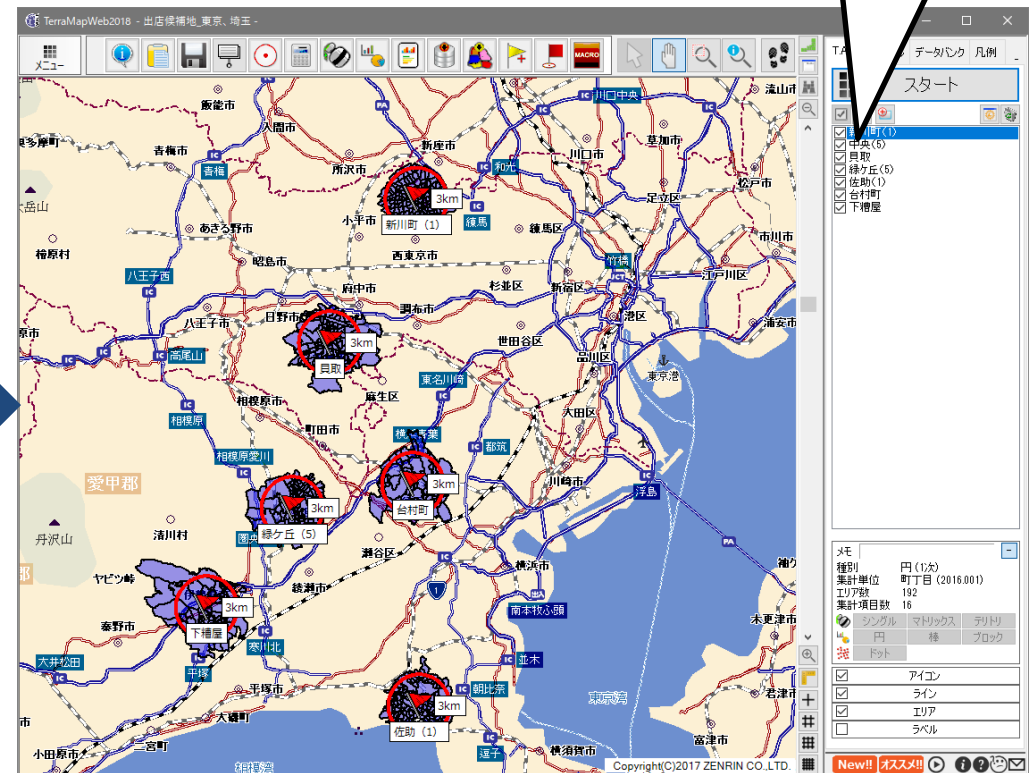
TerraMapWeb2018 - 出店候補地_東京、埼玉 -

メニュー

MACRO

TA データバンク 凡例

スタート

新川町(1)
中央(5)
貝取
緑ケ丘(5)
佐助(1)
台村町
下槽屋

飯能市
入間市
青梅市
所沢市
新座市
和光
川口中央
川口市
草加市
松戸市
足立区
大岳山
あきる野市
小平市
練馬
練馬区
西東京市
昭島市
檜原村
八王子西
府中市
杉並区
新宿区
竹橋
江戸川区
市川市
調布市
日野市
八王子市
港区
浦安市
高尾山
世田谷区
品川区
東京港
東名川崎
麻生区
相模原市
大田区
相模原
町田市
都筑
相模原愛川
愛甲郡
川崎市
浮島
丹沢山
清川村
瀬谷区
横浜市
ヤビツ峠
綾瀬市
秦野市
南本牧ふ頭
寒川北
大井松田
平塚
並木
朝比奈
平塚市
東京湾
君津市
木更津市
大磯町
逗子
小田原市
二宮町
横須賀市
富津市

新川町(1)
3km
貝取
3km
緑ケ丘(5)
3km
台村町
3km
下槽屋
3km
佐助(1)
3km

メモ
種別 円(1次)
集計単位 町丁目(2016.001)
エリア数 192
集計項目数 16
シングル マトリックス テリトリ
円 棒 ブロック
ドット
アイコン
ライン
エリア
ラベル

New!! オススメ!!

Copyright(C)2017 ZENRIN CO.,LTD.